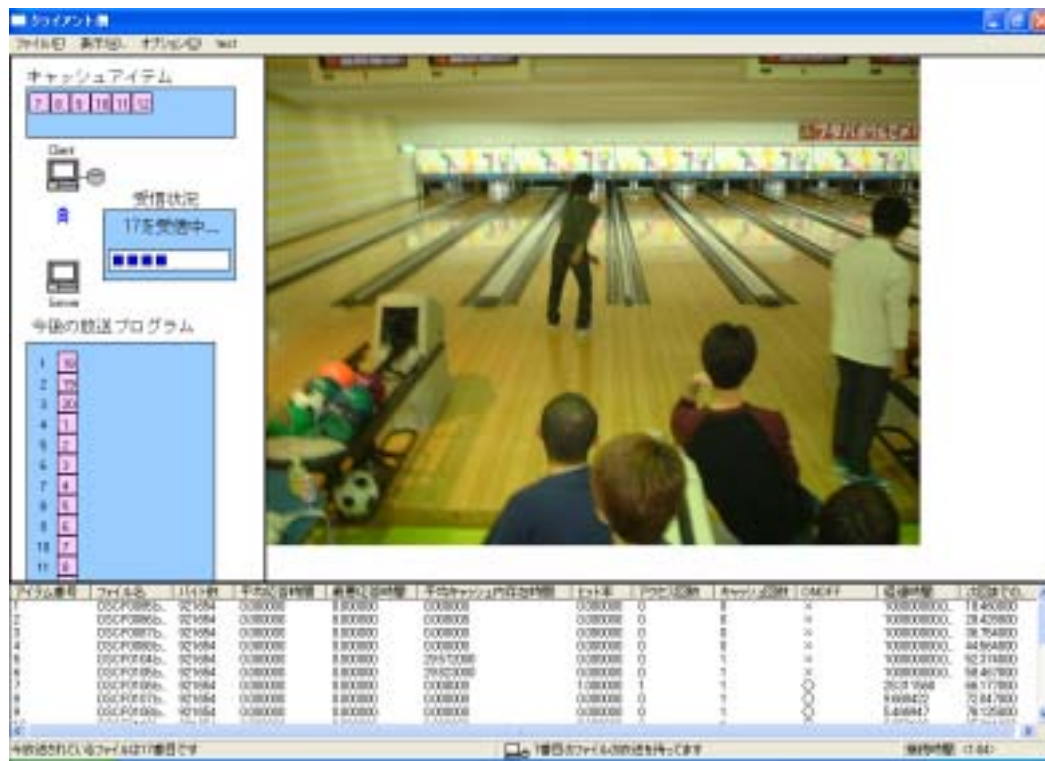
クライアント側

ファイル(F) 表示(V) オプション(O) test

キャッシュアイテム

7 8 9 10 11 12

Client

受信状況

17を受信中...

Server

今後の放送プログラム

1 18
2 19
3 20
4 1
5 2
6 3
7 4
8 5
9 6
10 7
11 8

| アイテム番号 | ファイル名 | バイト数 | 平均応答時間 | 最悪応答時間 | 平均キャッシュ内存在時間 | ヒット率 | アクセス回数 | キャッシュ回数 | ON/OFF | 経過時間 | 次回放送での... |
|---|---|---|---|---|---|---|---|---|---|---|---|
| 1 | DSCF0085b... | 921654 | 0.000000 | 0.000000 | 0.000000 | 0.000000 | 0 | 8 | × | 1000000000... | 18.460800 |
| 2 | DSCF0086b... | 921654 | 0.000000 | 0.000000 | 0.000000 | 0.000000 | 0 | 8 | × | 1000000000... | 28.425600 |
| 3 | DSCF0087b... | 921654 | 0.000000 | 0.000000 | 0.000000 | 0.000000 | 0 | 8 | × | 1000000000... | 36.764800 |
| 4 | DSCF0088b... | 921654 | 0.000000 | 0.000000 | 0.000000 | 0.000000 | 0 | 8 | × | 1000000000... | 44.864800 |
| 5 | DSCF0104b... | 921654 | 0.000000 | 0.000000 | 29.512000 | 0.000000 | 0 | 1 | × | 1000000000... | 52.314800 |
| 6 | DSCF0105b... | 921654 | 0.000000 | 0.000000 | 29.512000 | 0.000000 | 0 | 1 | × | 1000000000... | 58.467800 |
| 7 | DSCF0106b... | 921654 | 0.000000 | 0.000000 | 0.000000 | 1.000000 | 1 | 1 | ○ | 2637.1668 | 66.117800 |
| 8 | DSCF0107b... | 921654 | 0.000000 | 0.000000 | 0.000000 | 0.000000 | 0 | 1 | ○ | 9.464427 | 72.847800 |
| 9 | DSCF0108b... | 921654 | 0.000000 | 0.000000 | 0.000000 | 0.000000 | 0 | 1 | ○ | 5.464447 | 78.155800 |

今放送されているファイルは17番目です

1番目のファイルの放送を待ってます

接続時間 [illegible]